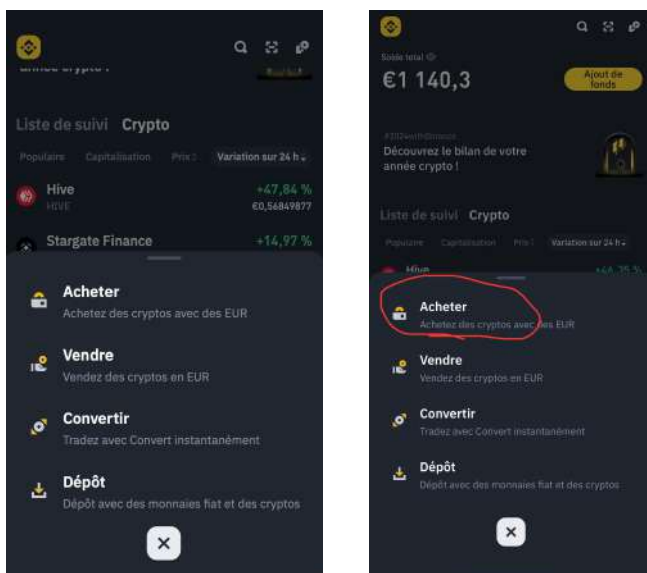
année crypto !

Liste de suivi Crypto

Populaire Capitalisation Prix Variation sur 24 h

Hive
HIVE
+47,84 %
€0,56849877

Stargate Finance
+14,97 %

Acheter
Achetez des cryptos avec des EUR

Vendre
Vendez des cryptos en EUR

Convertir
Tradez avec Convert instantanément

Dépôt
Dépôt avec des monnaies fiat et des cryptos

Solde total
€1 140,3
Ajout de fonds

#2024withBinance
Découvrez le bilan de votre année crypto !

Liste de suivi Crypto

Populaire Capitalisation Prix Variation sur 24 h

Hive
+46,35 %

Acheter
Achetez des cryptos avec des EUR

Vendre
Vendez des cryptos en EUR

Convertir
Tradez avec Convert instantanément

Dépôt
Dépôt avec des monnaies fiat et des cryptos